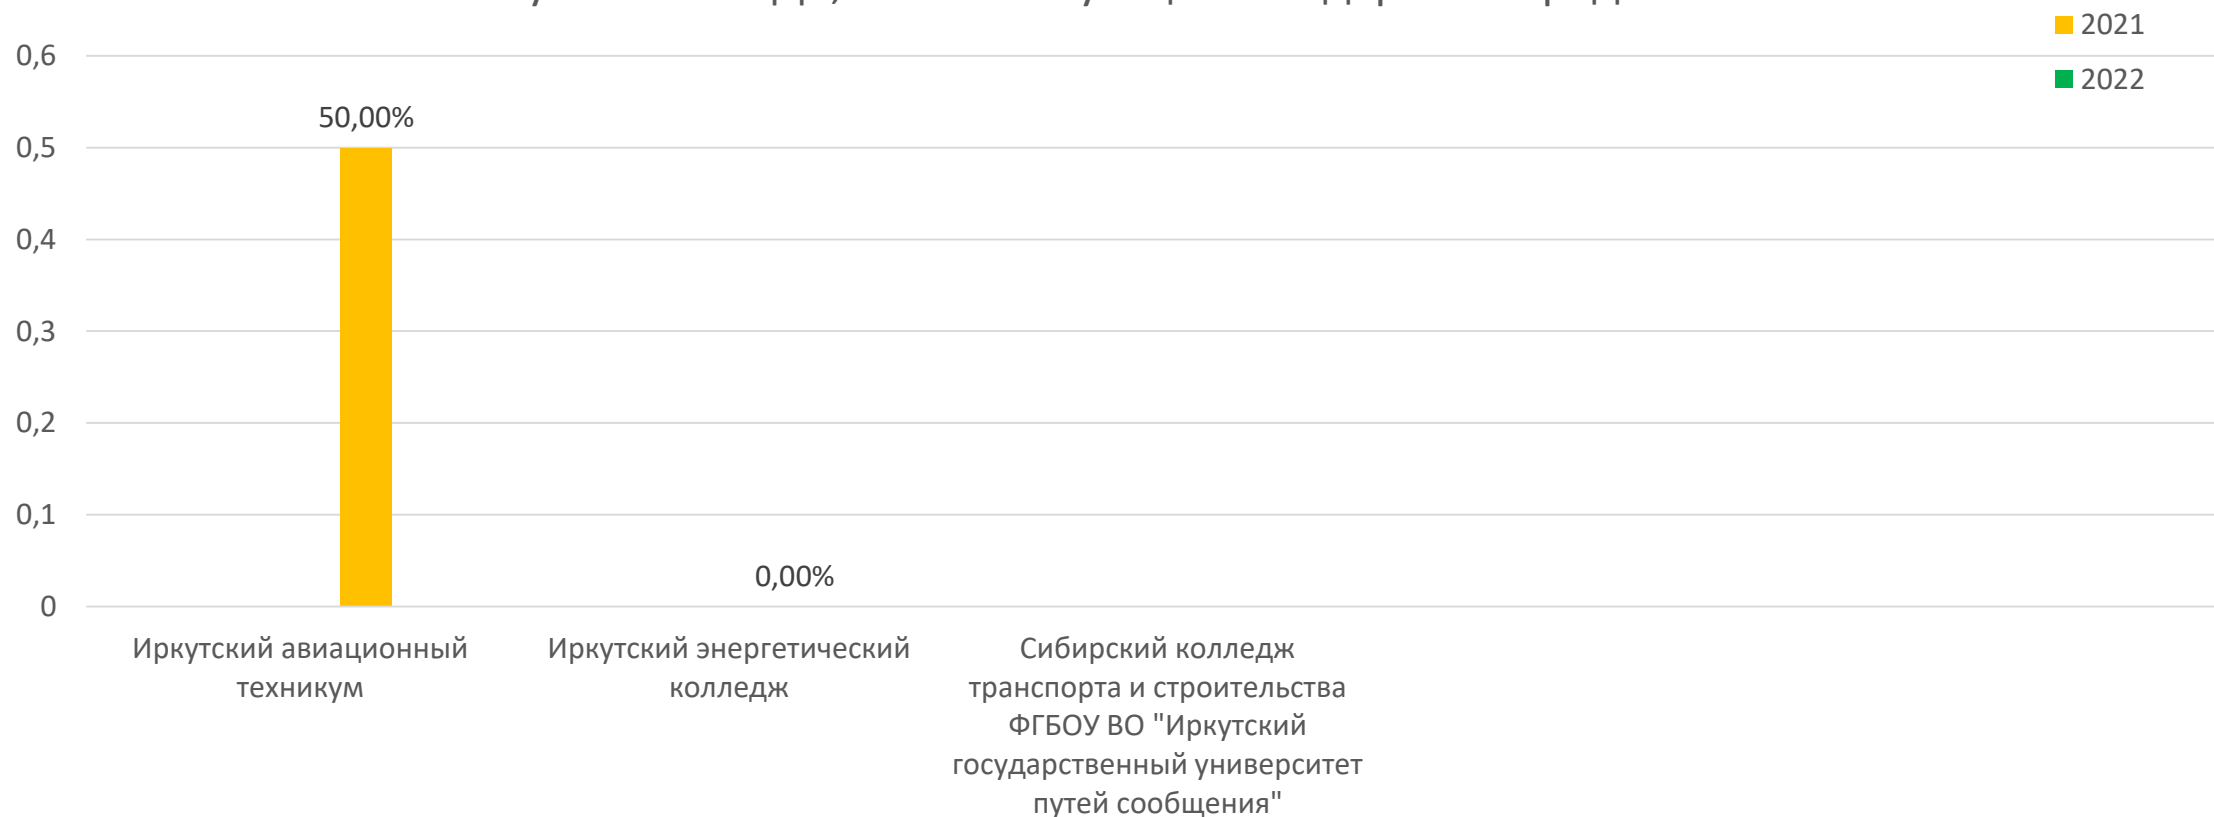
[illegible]

2021
2022

0,6
0,5
0,4
0,3
0,2
0,1
0

50,00%
0,00%

Иркутский авиационный техникум

Иркутский энергетический колледж

Сибирский колледж транспорта и строительства ФГБОУ ВО "Иркутский государственный университет путей сообщения"